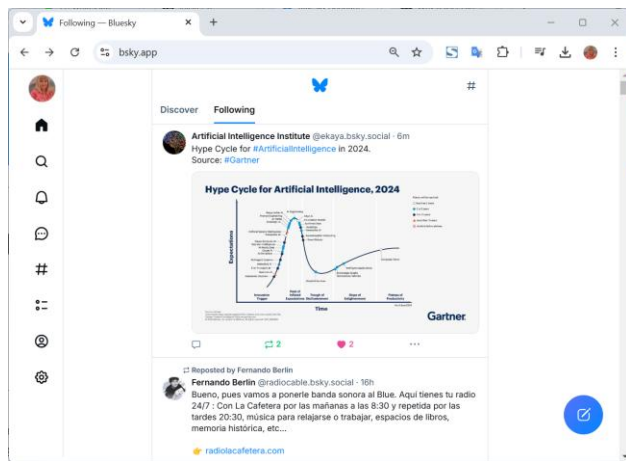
Following — Bluesky

bsky.app

Discover Following

Artificial Intelligence Institute @ekaya.bsky.social · 6m
Hype Cycle for #ArtificialIntelligence in 2024.
Source: #Gartner

Hype Cycle for Artificial Intelligence, 2024

Expectations

Time

Innovation Trigger
Peak of Inflated Expectations
Trough of Disillusionment
Slope of Enlightenment
Plateau of Productivity

Gartner

2 2 ···

Reposted by Fernando Berlín
Fernando Berlín @radiocable.bsky.social · 16h
Bueno, pues vamos a ponerle banda sonora al Blue. Aquí tienes tu radio 24/7 : Con La Cafetera por las mañanas a las 8:30 y repetida por las tardes 20:30, música para relajarse o trabajar, espacios de libros, memoria histórica, etc...

👉 radiolacafetera.com